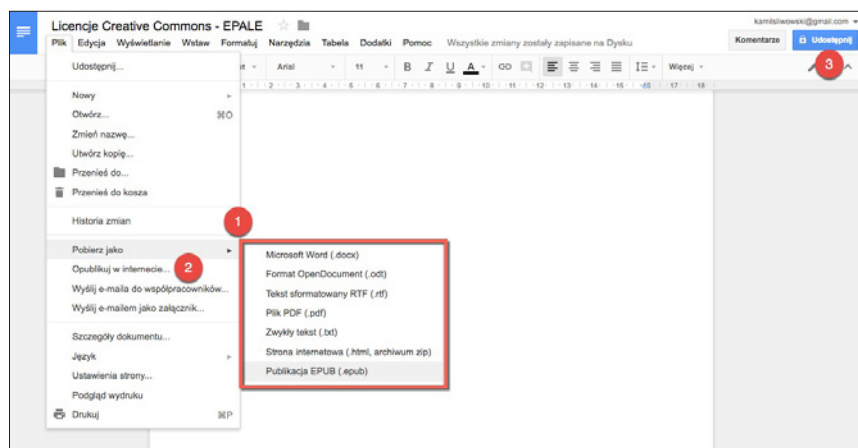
Licencje Creative Commons - EPALE

kamilsliwowski@gmail.com

Plik Edycja Wyświetlanie Wstaw Formatuj Narzędzia Tabela Dodatki Pomoc Wszystkie zmiany zostały zapisane na Dysku

Komentarze

Udostępnij

Arial

11

Więcej

3

Udostępnij...

Nowy

Otwórz... ⌘O

Zmień nazwę...

Utwórz kopię...

Przenieś do...

Przenieś do kosza

Historia zmian

1

Pobierz jako

Opublikuj w internecie...

2

Wyślij e-maila do współpracowników...

Wyślij e-mailem jako załącznik...

Szczegóły dokumentu...

Język

Ustawienia strony...

Podgląd wydruku

Drukuj ⌘P

Microsoft Word (.docx)

Format OpenDocument (.odt)

Tekst sformatowany RTF (.rtf)

Plik PDF (.pdf)

Zwykły tekst (.txt)

Strona internetowa (.html, archiwum zip)

Publikacja EPUB (.epub)